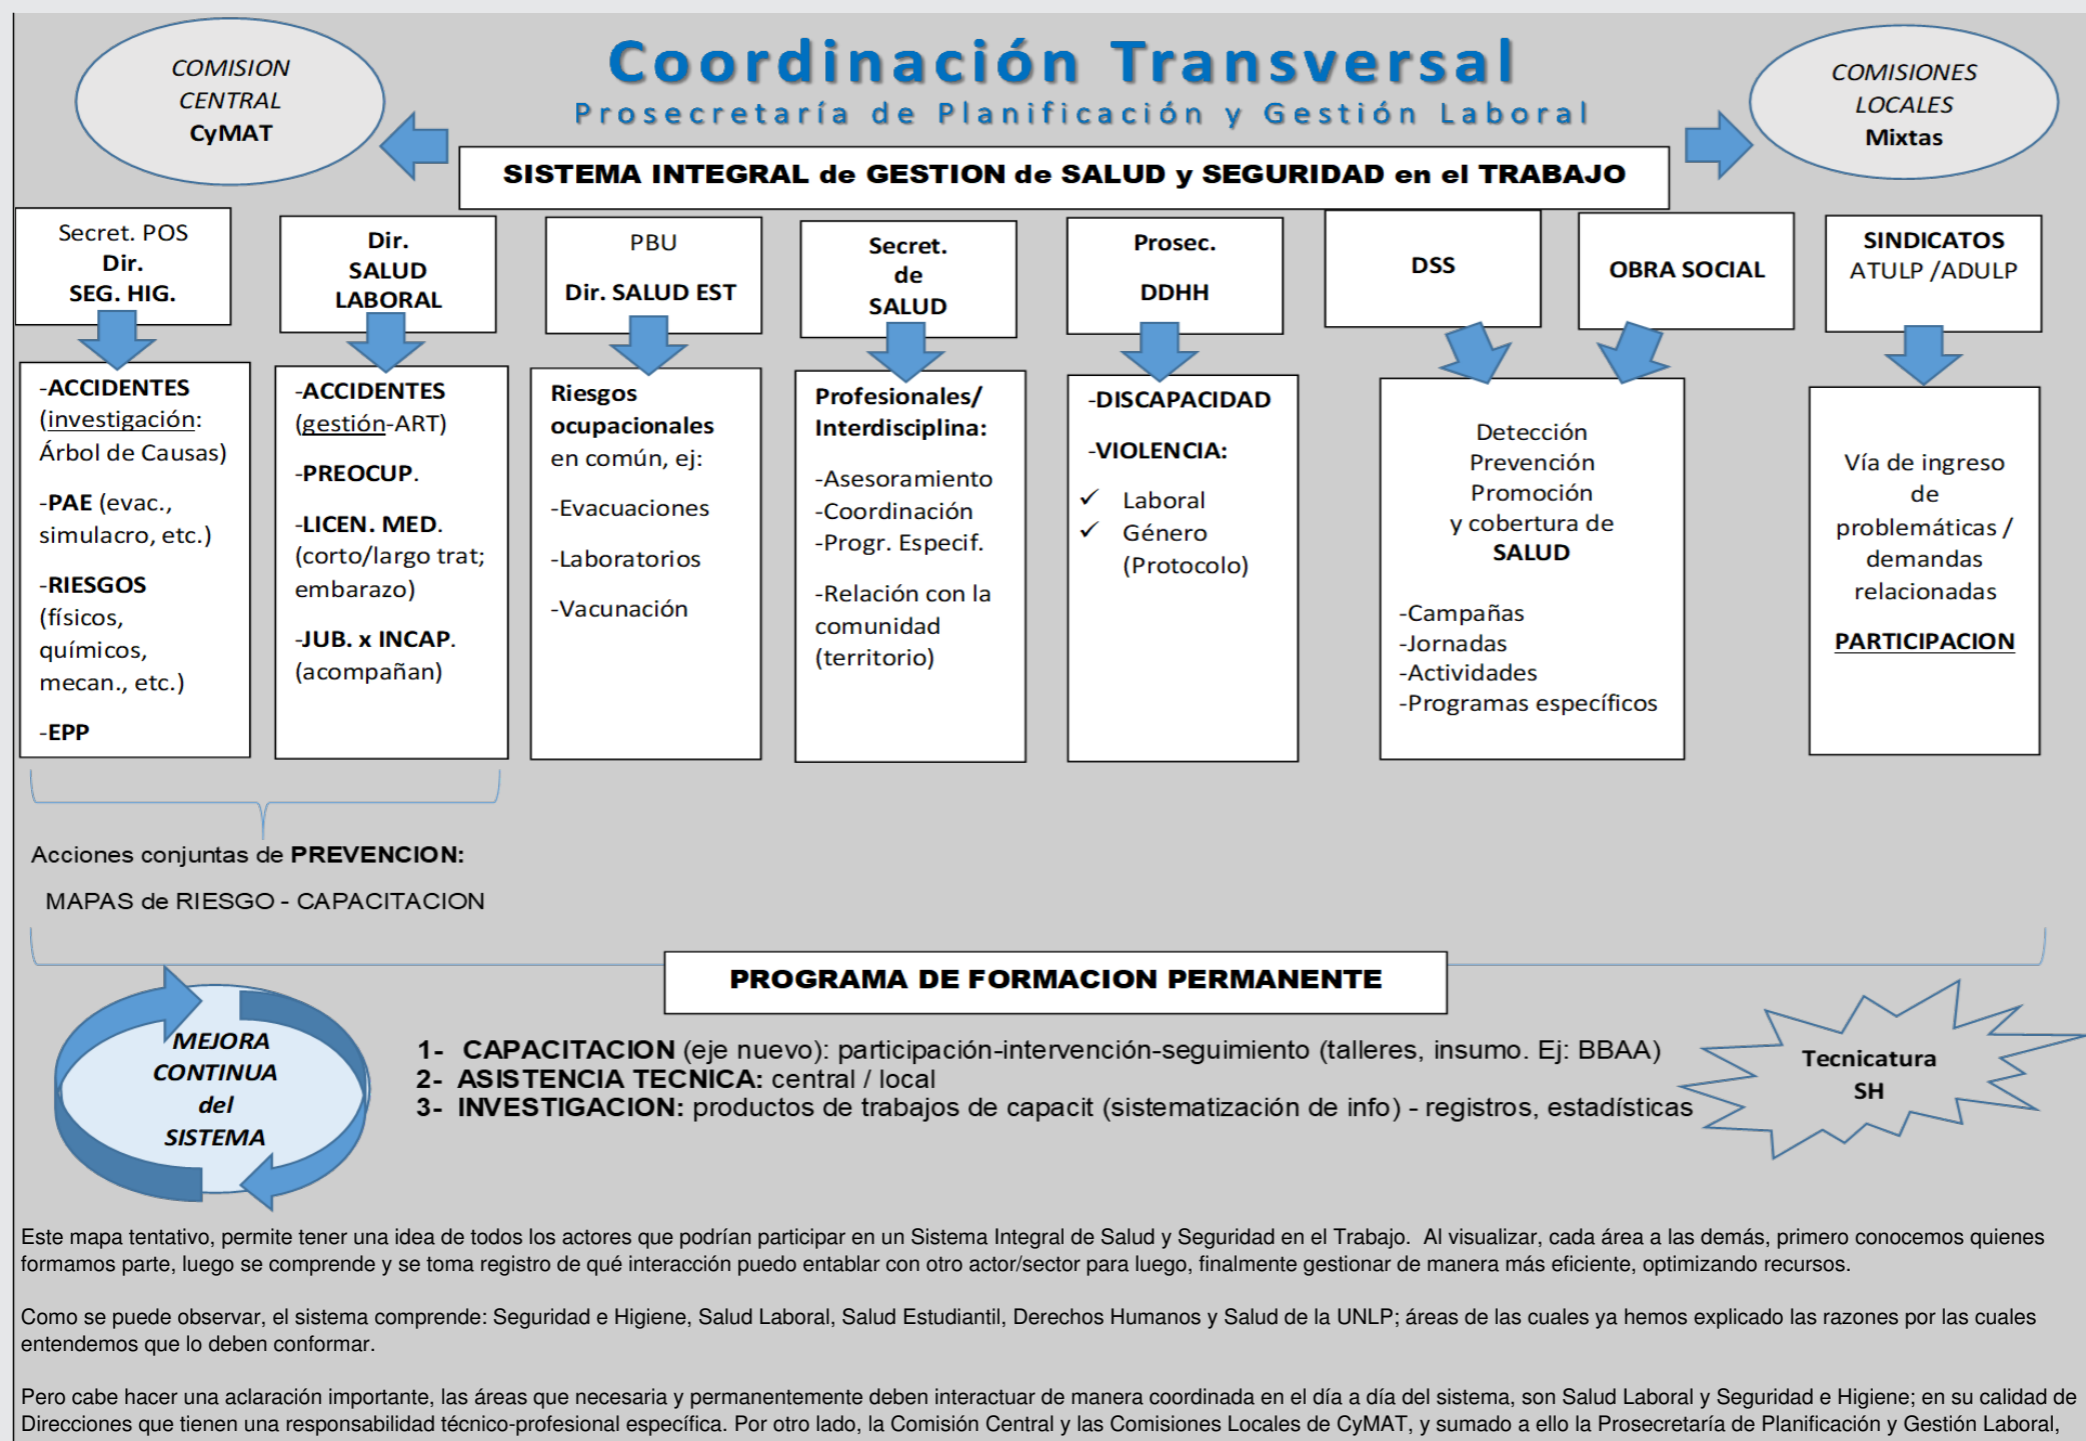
COMISION CENTRAL CyMAT

Coordinación Transversal
Prosecretaría de Planificación y Gestión Laboral

COMISIONES LOCALES Mixtas

SISTEMA INTEGRAL de GESTION de SALUD y SEGURIDAD en el TRABAJO

Secret. POS
Dir.
SEG. HIG.

-ACCIDENTES (investigación: Árbol de Causas)
-PAE (evac., simulacro, etc.)
-RIESGOS (físicos, químicos, mecan., etc.)
-EPP

Dir.
SALUD
LABORAL

-ACCIDENTES (gestión-ART)
-PREOCUP.
-LICEN. MED. (corto/largo trat; embarazo)
-JUB. x INCAP. (acompañan)

PBU
Dir. SALUD EST

Riesgos ocupacionales en común, ej:
-Evacuaciones
-Laboratorios
-Vacunación

Secret.
de
SALUD

Profesionales/ Interdisciplina:
-Asesoramiento
-Coordinación
-Progr. Especif.
-Relación con la comunidad (territorio)

Prosec.
DDHH

-DISCAPACIDAD
-VIOLENCIA:
✓ Laboral
✓ Género (Protocolo)

DSS

OBRA SOCIAL

Detección
Prevención
Promoción
y cobertura de
SALUD

-Campañas
-Jornadas
-Actividades
-Programas específicos

SINDICATOS
ATULP /ADULP

Vía de ingreso de problemáticas / demandas relacionadas
PARTICIPACION

Acciones conjuntas de PREVENCION:
MAPAS de RIESGO - CAPACITACION

PROGRAMA DE FORMACION PERMANENTE

MEJORA CONTINUA del SISTEMA

1- CAPACITACION (eje nuevo): participación-intervención-seguimiento (talleres, insumo. Ej: BBAA)
2- ASISTENCIA TECNICA: central / local
3- INVESTIGACION: productos de trabajos de capacit (sistematización de info) - registros, estadísticas

Tecnicatura SH

Este mapa tentativo, permite tener una idea de todos los actores que podrían participar en un Sistema Integral de Salud y Seguridad en el Trabajo. Al visualizar, cada área a las demás, primero conocemos quienes formamos parte, luego se comprende y se toma registro de qué interacción puedo entablar con otro actor/sector para luego, finalmente gestionar de manera más eficiente, optimizando recursos.

Como se puede observar, el sistema comprende: Seguridad e Higiene, Salud Laboral, Salud Estudiantil, Derechos Humanos y Salud de la UNLP; áreas de las cuales ya hemos explicado las razones por las cuales entendemos que lo deben conformar.

Pero cabe hacer una aclaración importante, las áreas que necesaria y permanentemente deben interactuar de manera coordinada en el día a día del sistema, son Salud Laboral y Seguridad e Higiene; en su calidad de Direcciones que tienen una responsabilidad técnico-profesional específica. Por otro lado, la Comisión Central y las Comisiones Locales de CyMAT, y sumado a ello la Prosecretaría de Planificación y Gestión Laboral,